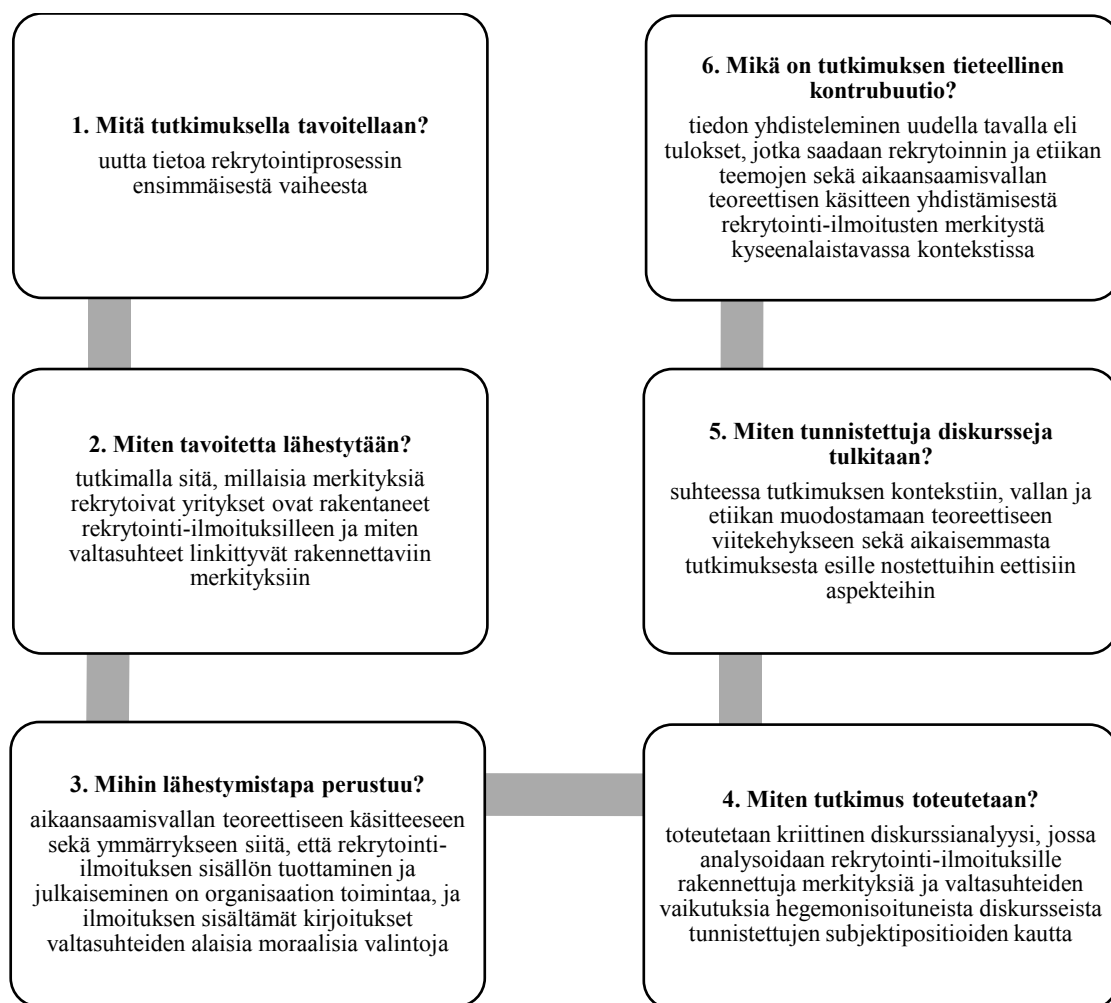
**1. Mitä tutkimuksella tavoitellaan?**

uutta tietoa rekrytointiprosessin ensimmäisestä vaiheesta

**2. Miten tavoitetta lähestytään?**

tutkimalla sitä, millaisia merkityksiä rekrytoivat yritykset ovat rakentaneet rekrytointi-ilmoituksilleen ja miten valtasuhteet linkittyvät rakennettaviin merkityksiin

**3. Mihin lähestymistapa perustuu?**

aikaansaamisvallan teoreettiseen käsitteeseen sekä ymmärrykseen siitä, että rekrytointi-ilmoituksen sisällön tuottaminen ja julkaiseminen on organisaation toimintaa, ja ilmoituksen sisältämät kirjoitukset valtasuhteiden alaisia moraalisia valintoja

**4. Miten tutkimus toteutetaan?**

toteutetaan kriittinen diskurssianalyysi, jossa analysoidaan rekrytointi-ilmoituksille rakennettuja merkityksiä ja valtasuhteiden vaikutuksia hegemonisoituneista diskursseista tunnistettujen subjektipositioiden kautta

**5. Miten tunnistettuja diskursseja tulkitaan?**

suhteessa tutkimuksen kontekstiin, vallan ja etiikan muodostamaan teoreettiseen viitekehykseen sekä aikaisemmasta tutkimuksesta esille nostettuihin eettisiin aspekteihin

**6. Mikä on tutkimuksen tieteellinen kontrubuutio?**

tiedon yhdisteleminen uudella tavalla eli tulokset, jotka saadaan rekrytoinnin ja etiikan teemojen sekä aikaansaamisvallan teoreettisen käsitteen yhdistämisestä rekrytointi-ilmoitusten merkitystä kyseenalaistavassa kontekstissa